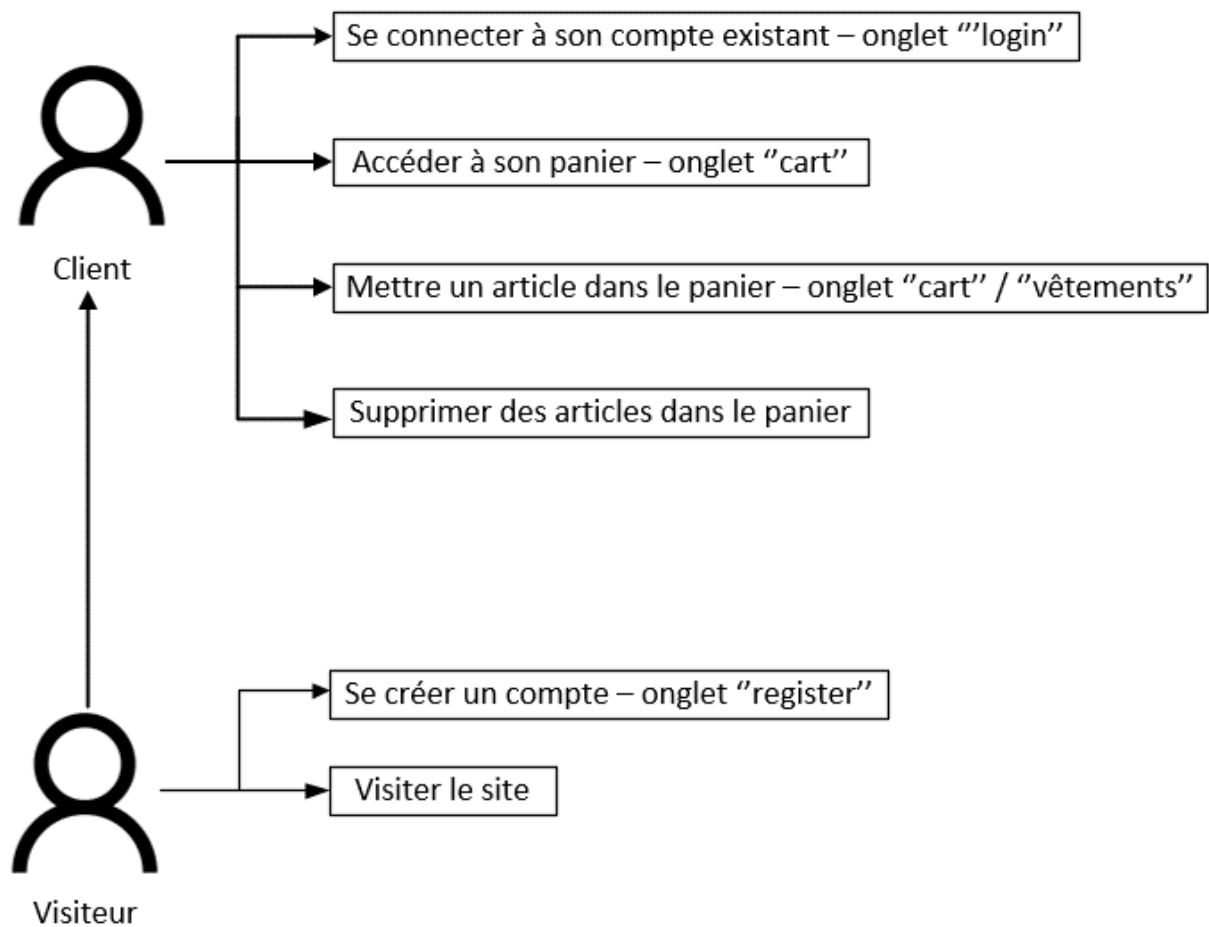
Se connecter à son compte existant – onglet "'login''

Client

Accéder à son panier – onglet ''cart''

Mettre un article dans le panier – onglet ''cart'' / ''vêtements''

Supprimer des articles dans le panier

Se créer un compte – onglet ''register''

Visiter le site

Visiteur